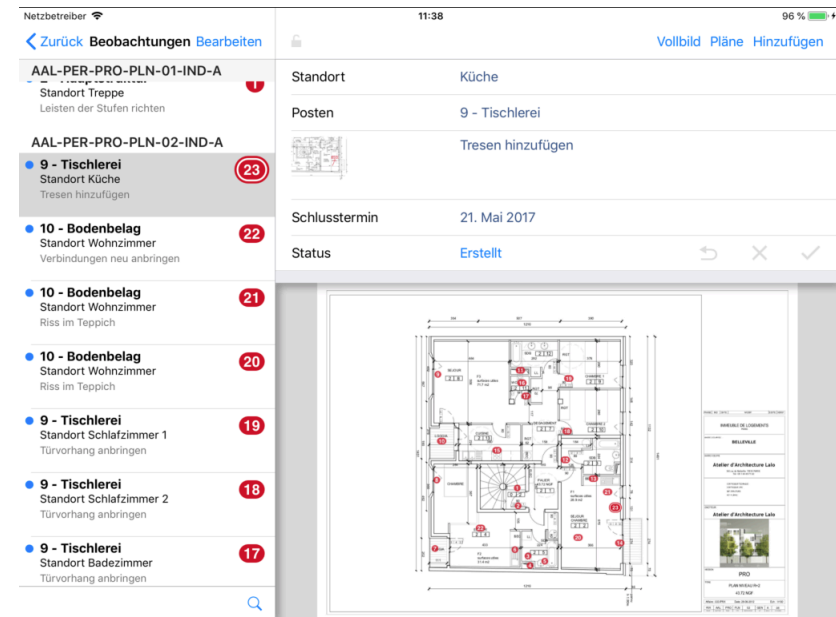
Netzbetreiber
11:38
96 %

Zurück Beobachtungen Bearbeiten

AAL-PER-PRO-PLN-01-IND-A
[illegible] 1
Standort Treppe
Leisten der Stufen richten

AAL-PER-PRO-PLN-02-IND-A

9 - Tischlerei 23
Standort Küche
Tresen hinzufügen

10 - Bodenbelag 22
Standort Wohnzimmer
Verbindungen neu anbringen

10 - Bodenbelag 21
Standort Wohnzimmer
Riss im Teppich

10 - Bodenbelag 20
Standort Wohnzimmer
Riss im Teppich

9 - Tischlerei 19
Standort Schlafzimmer 1
Türvorhang anbringen

9 - Tischlerei 18
Standort Schlafzimmer 2
Türvorhang anbringen

9 - Tischlerei 17
Standort Badezimmer
Türvorhang anbringen

Vollbild Pläne Hinzufügen

| | |
|---|---|
| Standort | Küche |
| Posten | 9 - Tischlerei |
| | Tresen hinzufügen |
| Schlusstermin | 21. Mai 2017 |
| Status | Erstellt |

BELLEVILLE
Atelier d'Architecture Lalo
Atelier d'Architecture Lalo
PRO